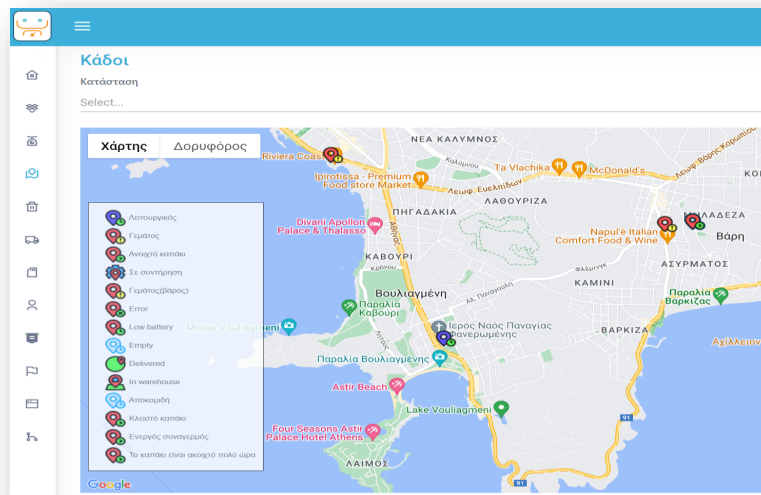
Κάδοι
Κατάσταση
Select...

Χάρτης Δορυφόρος

Λειτουργικός
Γεμάτος
Ανοιχτό καπάκι
Σε συντήρηση
Γεμάτος(βάρος)
Error
Low battery
Empty
Delivered
In warehouse
Αποκομιδή
Κλειστό καπάκι
Ενεργός συναγερμός
Το καπάκι είναι ανοιχτό πολύ ώρα

ΝΕΑ ΚΑΛΥΜΝΟΣ
Riviera Coast
Ta Vlachika
McDonald's
Ipirotissa - Premium Food store Market
Λεωφ. Ευελπίδων
Λεωφ. Βάρης Κορωπίου
ΠΗΓΑΔΑΚΙΑ
ΛΑΘΟΥΡΙΖΑ
Divani Apollon Palace & Thalasso
Napul'è Italian Comfort Food & Wine
ΚΑΒΟΥΡΙ
ΠΛΑΔΕΖΑ
Βάρη
ΑΣΥΡΜΑΤΟΣ
ΚΑΜΙΝΙ
Βουλιαγμένη
Παραλία Καβουρι
Παραλία Βαρκιζας
Μόλος Vouliagmeni
Ιερός Ναός Παναγίας Φανερωμένης
ΒΑΡΚΙΖΑ
Παραλία Βουλιαγμένης
Αχιλλέως
Astir Beach
Lake Vouliagmeni
Four Seasons Astir Palace Hotel Athens
ΛΑΙΜΟΣ
91
Google